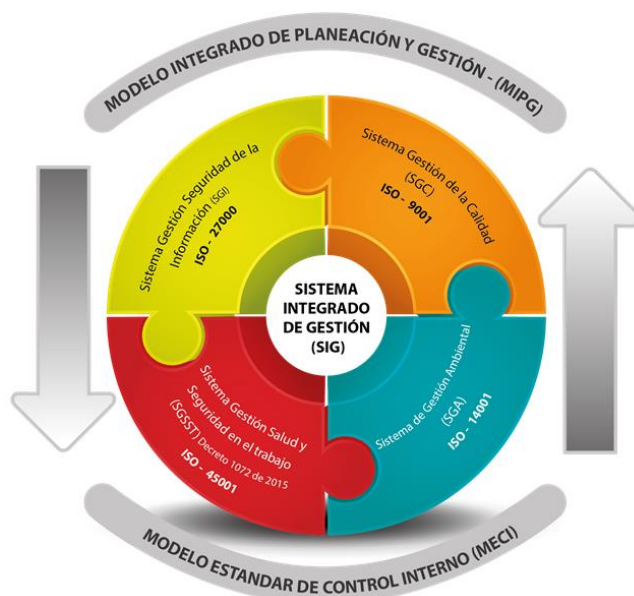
MODELO INTEGRADO DE PLANEACIÓN Y GESTIÓN - (MIPG)

Sistema Gestión Seguridad de la Información (SGI)
ISO - 27000

Sistema Gestión de la Calidad (SGC)
ISO - 9001

SISTEMA INTEGRADO DE GESTIÓN (SIG)

Sistema Gestión Salud y Seguridad en el trabajo (SGSST) Decreto 1072 de 2015
ISO - 45001

Sistema de Gestión Ambiental (SGA)
ISO - 14001

MODELO ESTANDAR DE CONTROL INTERNO (MECI)